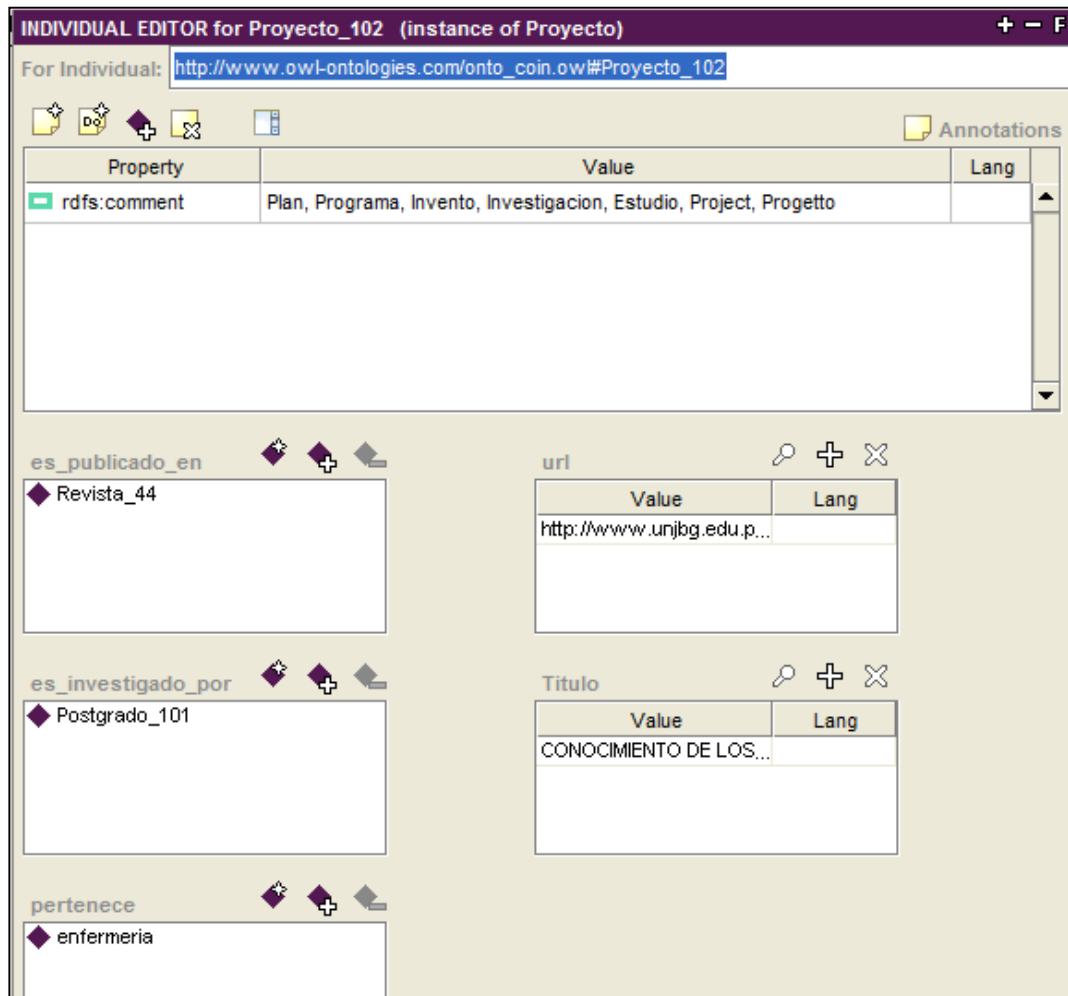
INDIVIDUAL EDITOR for Proyecto_102 (instance of Proyecto)

For Individual: http://www.owl-ontologies.com/onto_coin.owl#Proyecto_102

Annotations

| Property | Value | Lang |
|---|---|---|
| rdfs:comment | Plan, Programa, Invento, Investigacion, Estudio, Project, Progetto | |

es_publicado_en

Revista_44

url

| Value | Lang |
|---|---|
| http://www.unjbg.edu.p... | |

es_investigado_por

Postgrado_101

Titulo

| Value | Lang |
|---|---|
| CONOCIMIENTO DE LOS... | |

pertenece

enfermeria